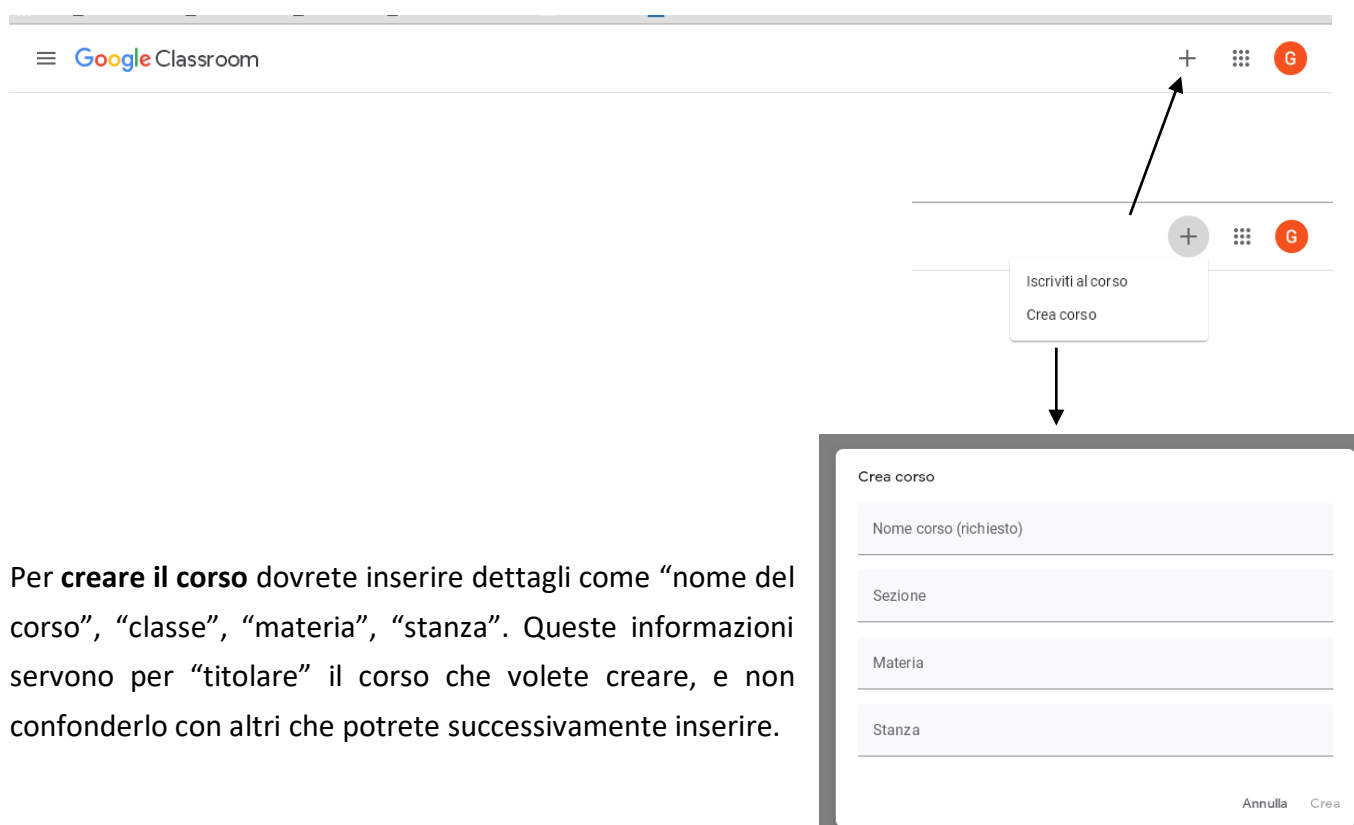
Google Classroom

+

G

+

G

Iscriviti al corso

Crea corso

Crea corso

Nome corso (richiesto)

Sezione

Materia

Stanza

Annulla Crea

Per **creare il corso** dovrete inserire dettagli come “nome del corso”, “classe”, “materia”, “stanza”. Queste informazioni servono per “titolare” il corso che volete creare, e non confonderlo con altri che potrete successivamente inserire.